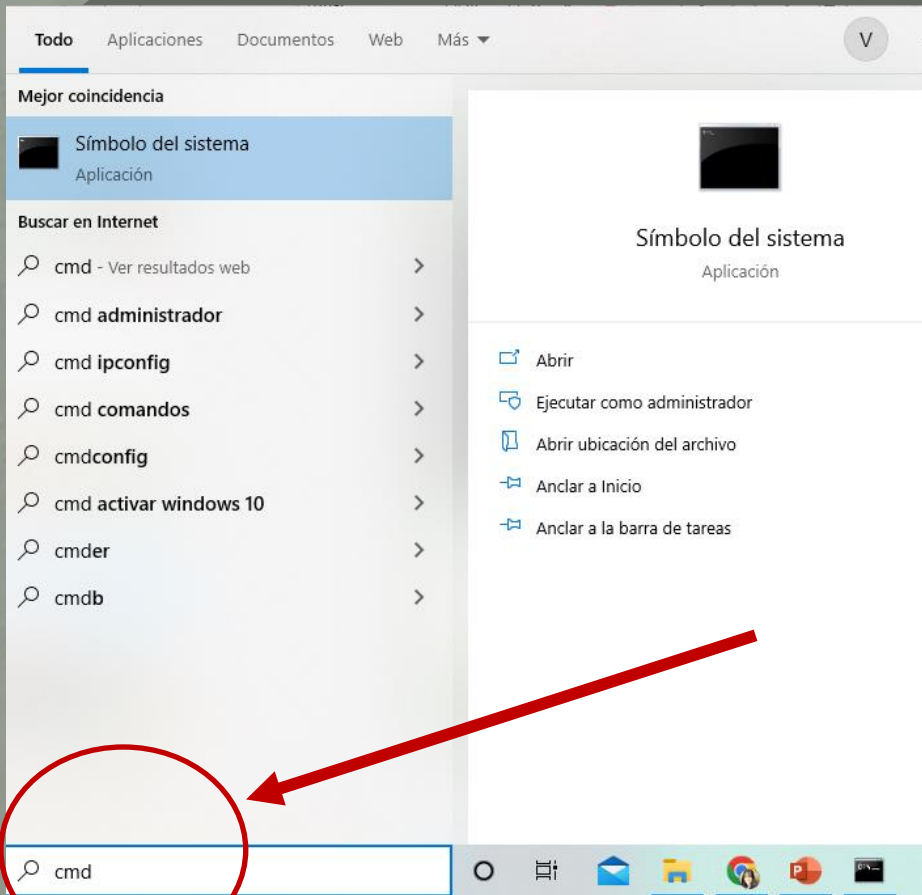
Todo Aplicaciones Documentos Web Más

V

Mejor coincidencia

Símbolo del sistema
Aplicación

Buscar en Internet

cmd - Ver resultados web

cmd administrador

cmd ipconfig

cmd comandos

cmdconfig

cmd activar windows 10

cmder

cmdb

Símbolo del sistema
Aplicación

Abrir

Ejecutar como administrador

Abrir ubicación del archivo

Anclar a Inicio

Anclar a la barra de tareas

cmd